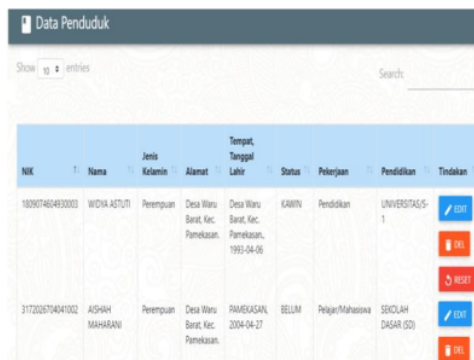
Data Penduduk

Show 10 entries

Search:

| NIK | Nama | Jenis Kelamin | Alamat | Tempat, Tanggal Lahir | Status | Pekerjaan | Pendidikan | Tindakan |
|---|---|---|---|---|---|---|---|---|
| 1809074604930003 | WIDYA ASTUTI | Perempuan | Desa Waru Barat, Kec. Pamekasan. | Desa Waru Barat, Kec. Pamekasan, 1993-04-06 | KAWIN | Pendidikan | UNIVERSITAS/S-1 | EDIT DEL RESET |
| 3172026704041002 | AISHAH MAHARANI | Perempuan | Desa Waru Barat, Kec. Pamekasan. | PAMEKASAN, 2004-04-27 | BELUM | Pelajar/Mahasiswa | SEKOLAH DASAR (SD) | EDIT DEL |